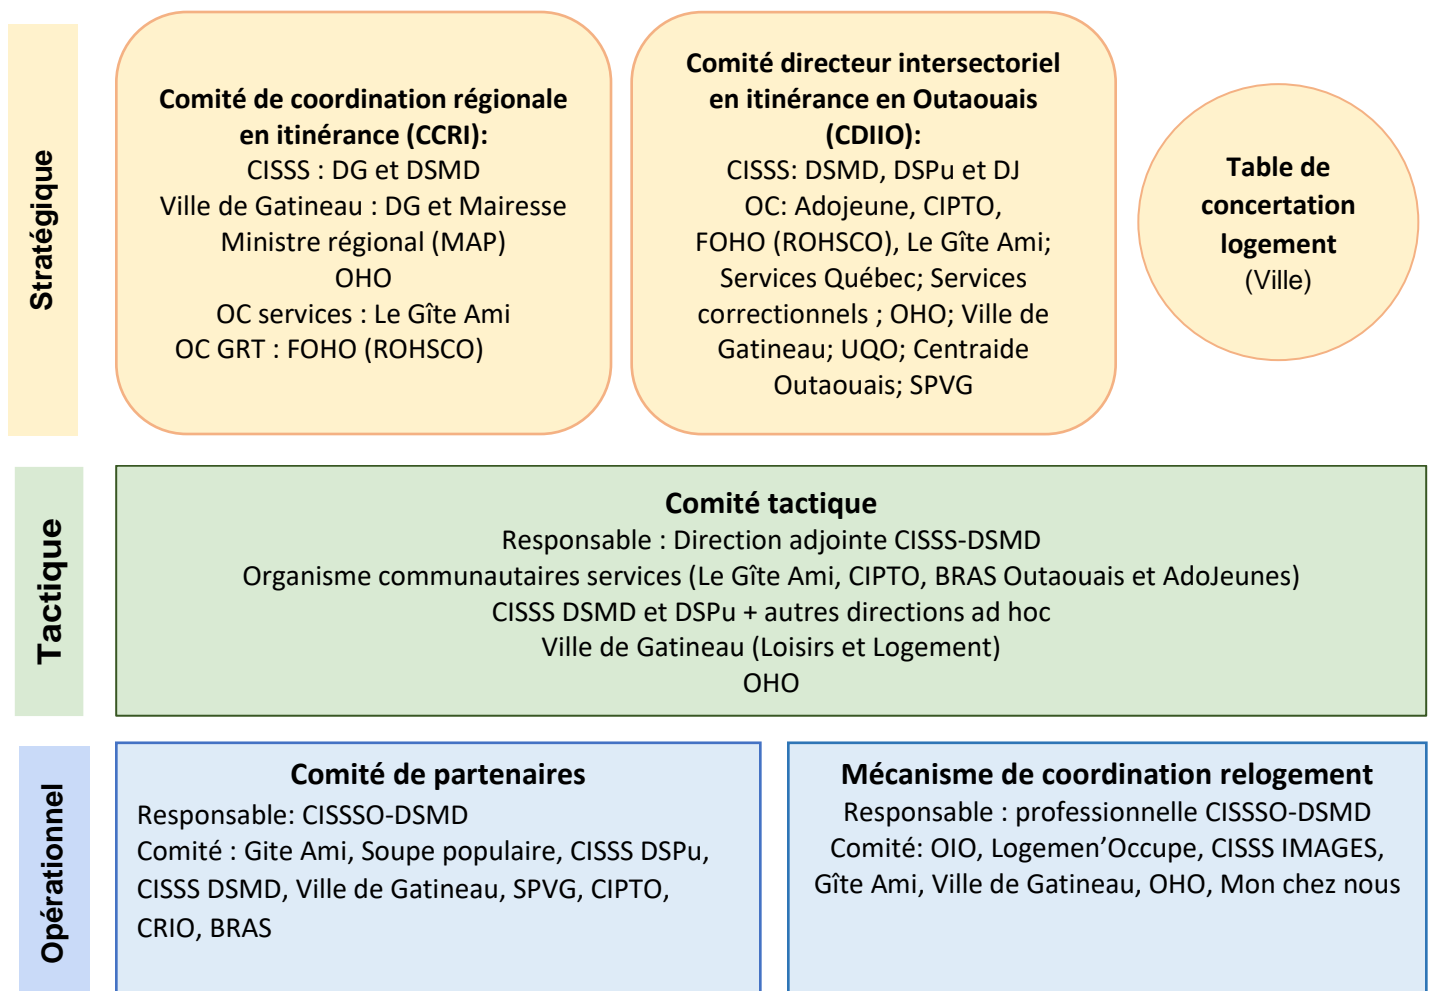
Stratégique

**Comité de coordination régionale en itinérance (CCRI):**
CISSS : DG et DSMD
Ville de Gatineau : DG et Mairesse
Ministre régional (MAP)
OHO
OC services : Le Gîte Ami
OC GRT : FOHO (ROHSCO)

**Comité directeur intersectoriel en itinérance en Outaouais (CDIIO):**
CISSS: DSMD, DSPu et DJ
OC: Adojeune, CIPTO, FOHO (ROHSCO), Le Gîte Ami; Services Québec; Services correctionnels ; OHO; Ville de Gatineau; UQO; Centraide Outaouais; SPVG

**Table de concertation logement**
(Ville)

Tactique

**Comité tactique**
Responsable : Direction adjointe CISSS-DSMD
Organisme communautaires services (Le Gîte Ami, CIPTO, BRAS Outaouais et AdoJeunes)
CISSS DSMD et DSPu + autres directions ad hoc
Ville de Gatineau (Loisirs et Logement)
OHO

Opérationnel

**Comité de partenaires**
Responsable: CISSSO-DSMD
Comité : Gite Ami, Soupe populaire, CISSS DSPu, CISSS DSMD, Ville de Gatineau, SPVG, CIPTO, CRIO, BRAS

**Mécanisme de coordination relogement**
Responsable : professionnelle CISSSO-DSMD
Comité: OIO, Logemen'Occupe, CISSS IMAGES, Gîte Ami, Ville de Gatineau, OHO, Mon chez nous